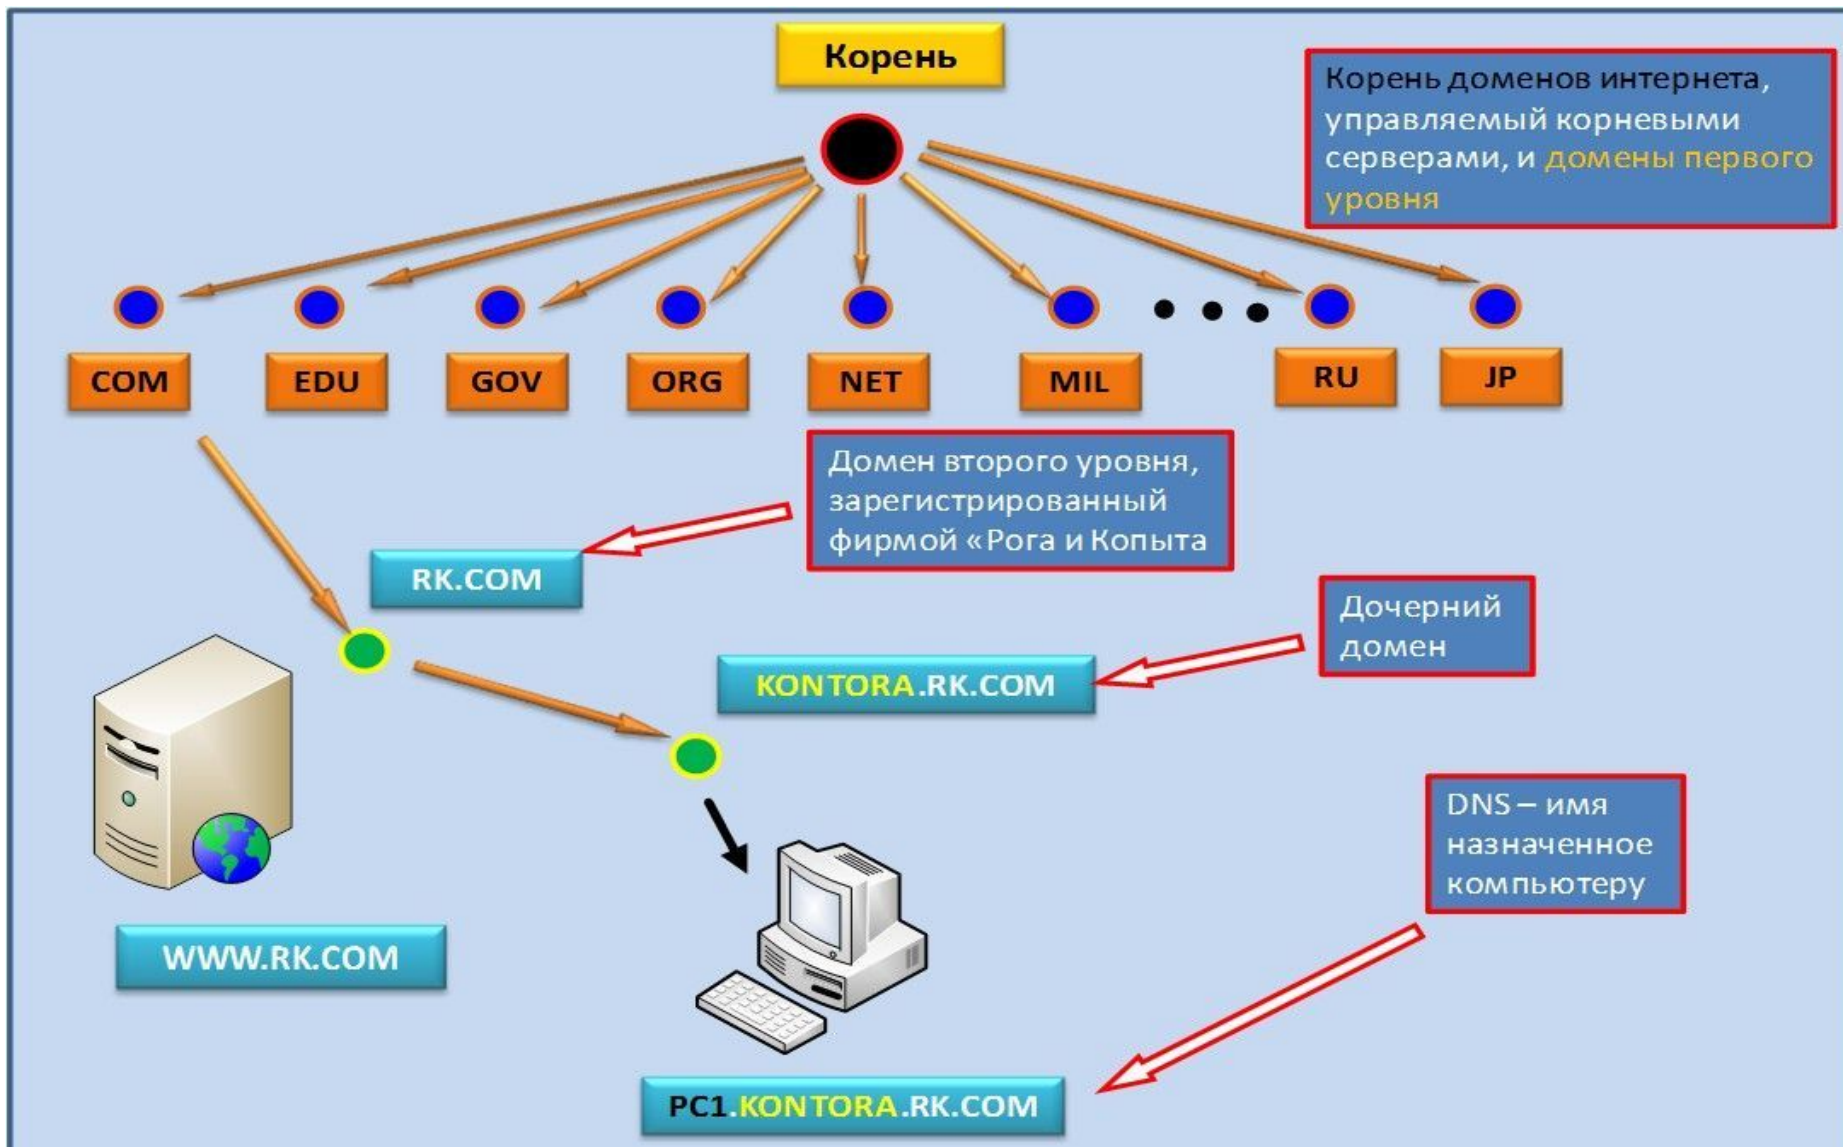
Корень

Корень доменов интернета, управляемый корневыми серверами, и домены первого уровня

COM

EDU

GOV

ORG

NET

MIL

RU

JP

Домен второго уровня, зарегистрированный фирмой «Рога и Копыта

RK.COM

Дочерний домен

KONTORA.RK.COM

DNS – имя назначенное компьютеру

WWW.RK.COM

PC1.KONTORA.RK.COM